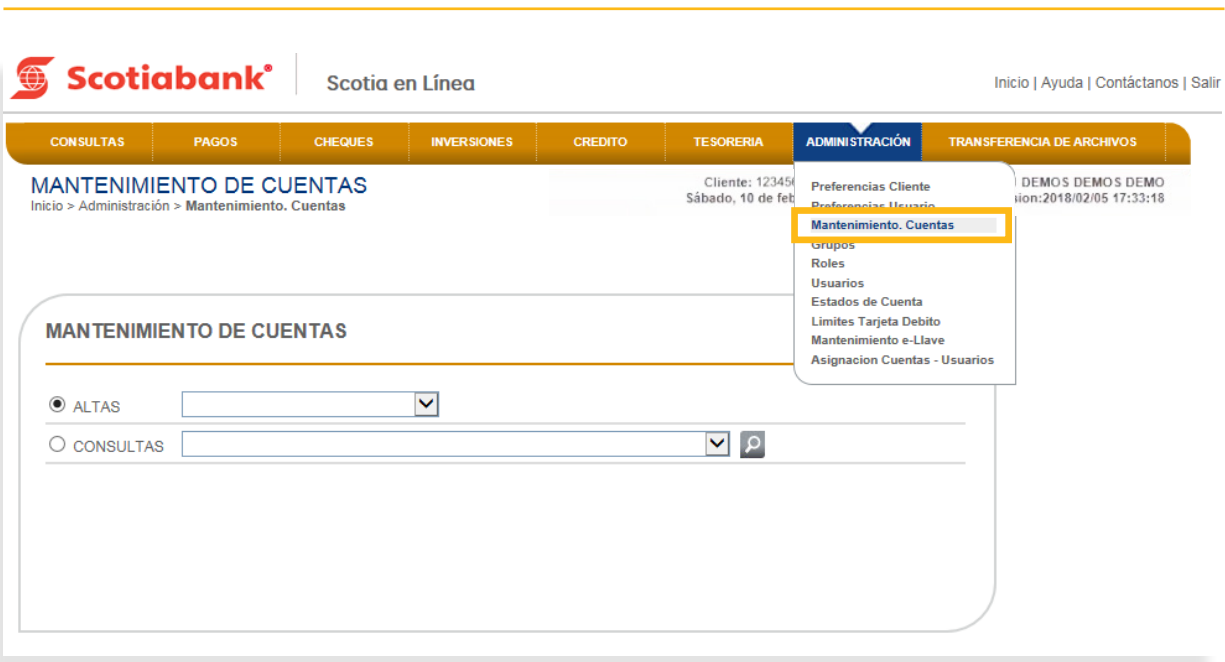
Scotiabank® | Scotia en Línea

Inicio | Ayuda | Contáctanos | Salir

CONSULTAS | PAGOS | CHEQUES | INVERSIONES | CREDITO | TESORERIA | ADMINISTRACIÓN | TRANSFERENCIA DE ARCHIVOS

MANTENIMIENTO DE CUENTAS
Inicio > Administración > Mantenimiento. Cuentas

Cliente: 123456 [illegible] DEMOS DEMOS DEMO
Sábado, 10 de feb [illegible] sion:2018/02/05 17:33:18

Preferencias Cliente
Preferencias Usuario
Mantenimiento. Cuentas
Grupos
Roles
Usuarios
Estados de Cuenta
Limites Tarjeta Debito
Mantenimiento e-Llave
Asignacion Cuentas - Usuarios

MANTENIMIENTO DE CUENTAS

ALTAS

CONSULTAS